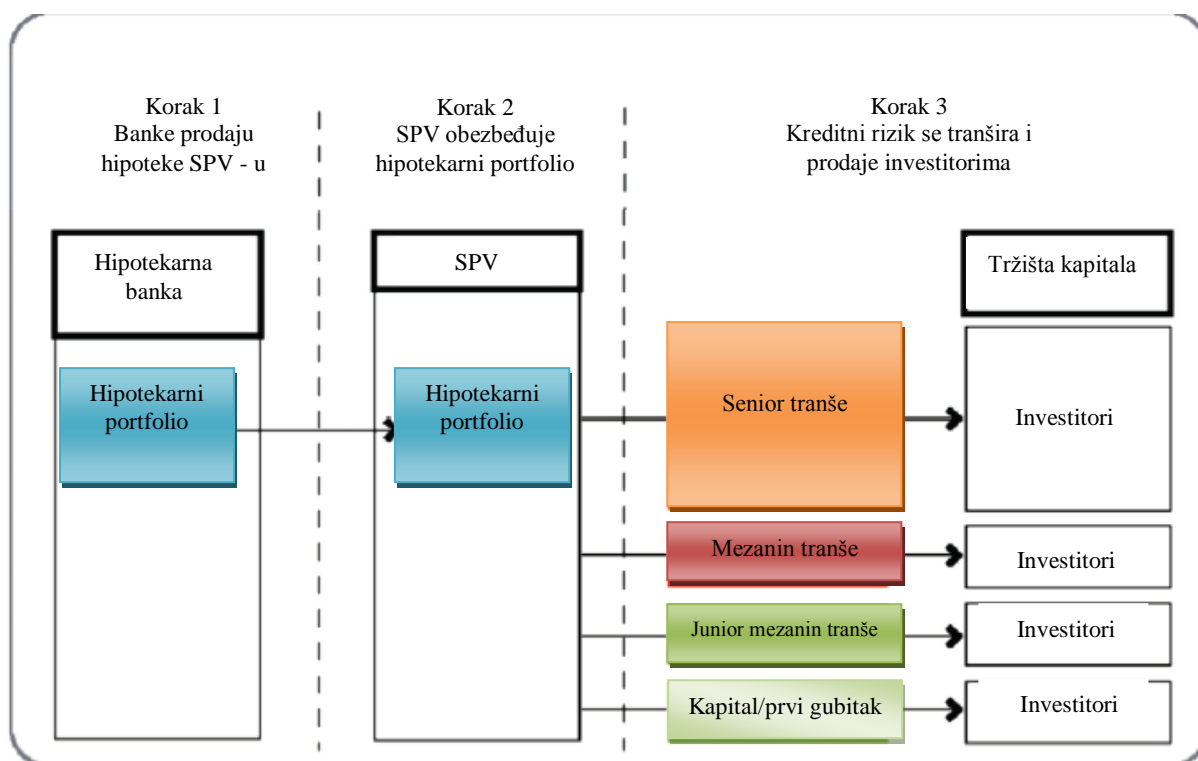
Korak 1
Banke prodaju hipoteke SPV - u

Korak 2
SPV obezbeđuje hipotekarni portfolio

Korak 3
Kreditni rizik se tranšira i prodaje investitorima

Hipotekarna banka

Hipotekarni portfolio

SPV

Hipotekarni portfolio

Senior tranše

Mezanin tranše

Junior mezanin tranše

Kapital/prvi gubitak

Tržišta kapitala

Investitori

Investitori

Investitori

Investitori